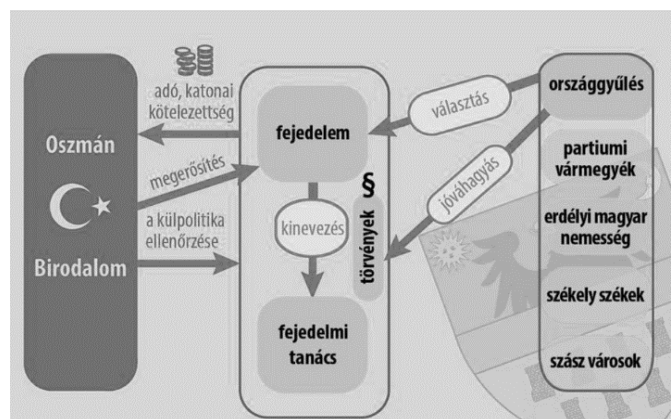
Oszmán

Birodalom

adó, katonai kötelezettség

megerősítés

a külpolitika ellenőrzése

fejedelem

kinevezés

törvények §

fejedelmi tanács

választás

jóváhagyás

országgyűlés

partiumi vármegyék

erdélyi magyar nemesség

székely székek

szász városok